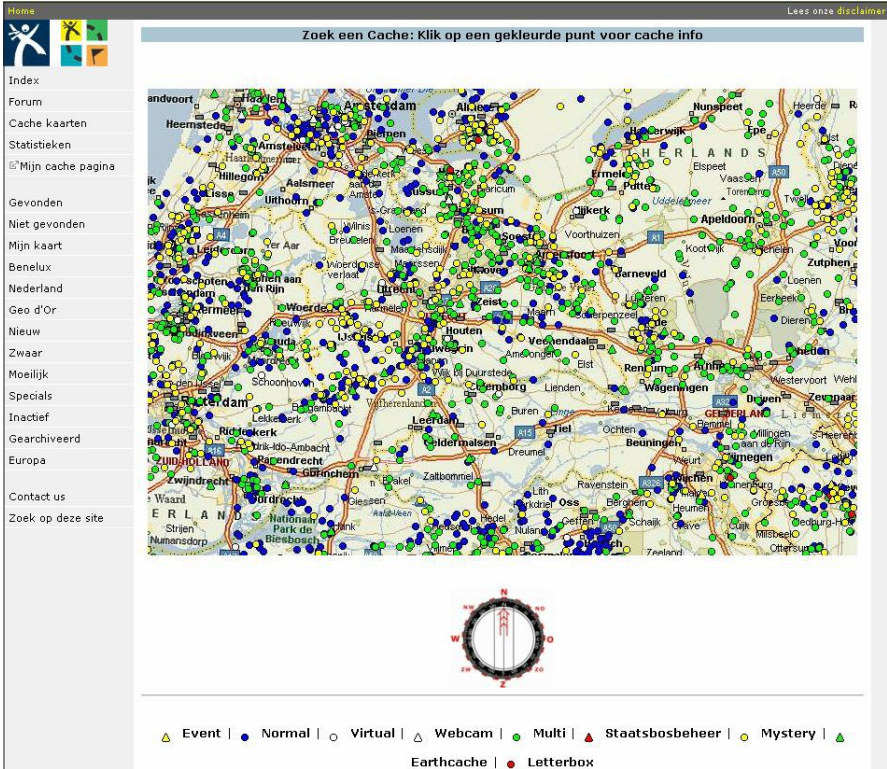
Home

Lees onze disclaimer

Index
Forum
Cache kaarten
Statistieken
Mijn cache pagina

Gevonden
Niet gevonden
Mijn kaart
Benelux
Nederland
Geo d'Or
Nieuw
Zwaar
Moeilijk
Specials
Inactief
Gearchiveerd
Europa

Contact us
Zoek op deze site

Zoek een Cache: Klik op een gekleurde punt voor cache info

andvoort Haarlem Amsterdam Almere Nunspeet Heerde Heemstede Diemen Harderwijk Epe Amstelveen Ermelo Elspeet Aalsmeer Putte Vaassen Lisse Uithoorn Bussum Baarn Nijkerk Uddelermeer Apeldoorn Twello Leiden Soest Voorthuizen Loenen Breukelen Amersfoort Barneveld Zutphen Woerden Maarssen Zeist Utrecht Leusden Alphen aan den Rijn Houten Veenendaal Gouda Nieuwegein IJsselstein Wijk bij Duurstede Rhenen Arnhem Renkum Westervoort Schoonhoven Culemborg Wageningen Duiven Zevenaar Rotterdam Lekkerkerk Leerdam Buren Tiel Ochten Elst Ridderkerk Geldermalsen Beuningen GELDERLAND Nijmegen Zwijndrecht Papendrecht Gorinchem Zaltbommel Wijchen Dordrecht Ravenstein Strijen Oss Nationaal Park de Biesbosch Heumen Numansdorp Hedel Berghem Grave Schaijk Mook Nulan Zeeland ZUID-HOLLAND NEDERLAND A4 A2 A1 A12 A15 A50 A28 A27 A16 A326 A325

N O Z W NW NO ZW ZO

Event | Normal | Virtual | Webcam | Multi | Staatsbosbeheer | Mystery | Earthcache | Letterbox